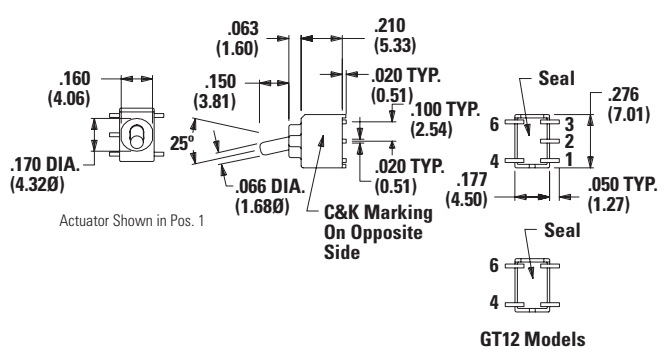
.063
(1.60)

.210
(5.33)

.160
(4.06)

.150
(3.81)

.020 TYP.
(0.51)

.100 TYP.
(2.54)

Seal

.276
(7.01)

25°

.020 TYP.
(0.51)

6
4

3
2
1

.170 DIA.
(4.32Ø)

.066 DIA.
(1.68Ø)

.177
(4.50)

.050 TYP.
(1.27)

Actuator Shown in Pos. 1

C&K Marking On Opposite Side

Seal

6
4

GT12 Models